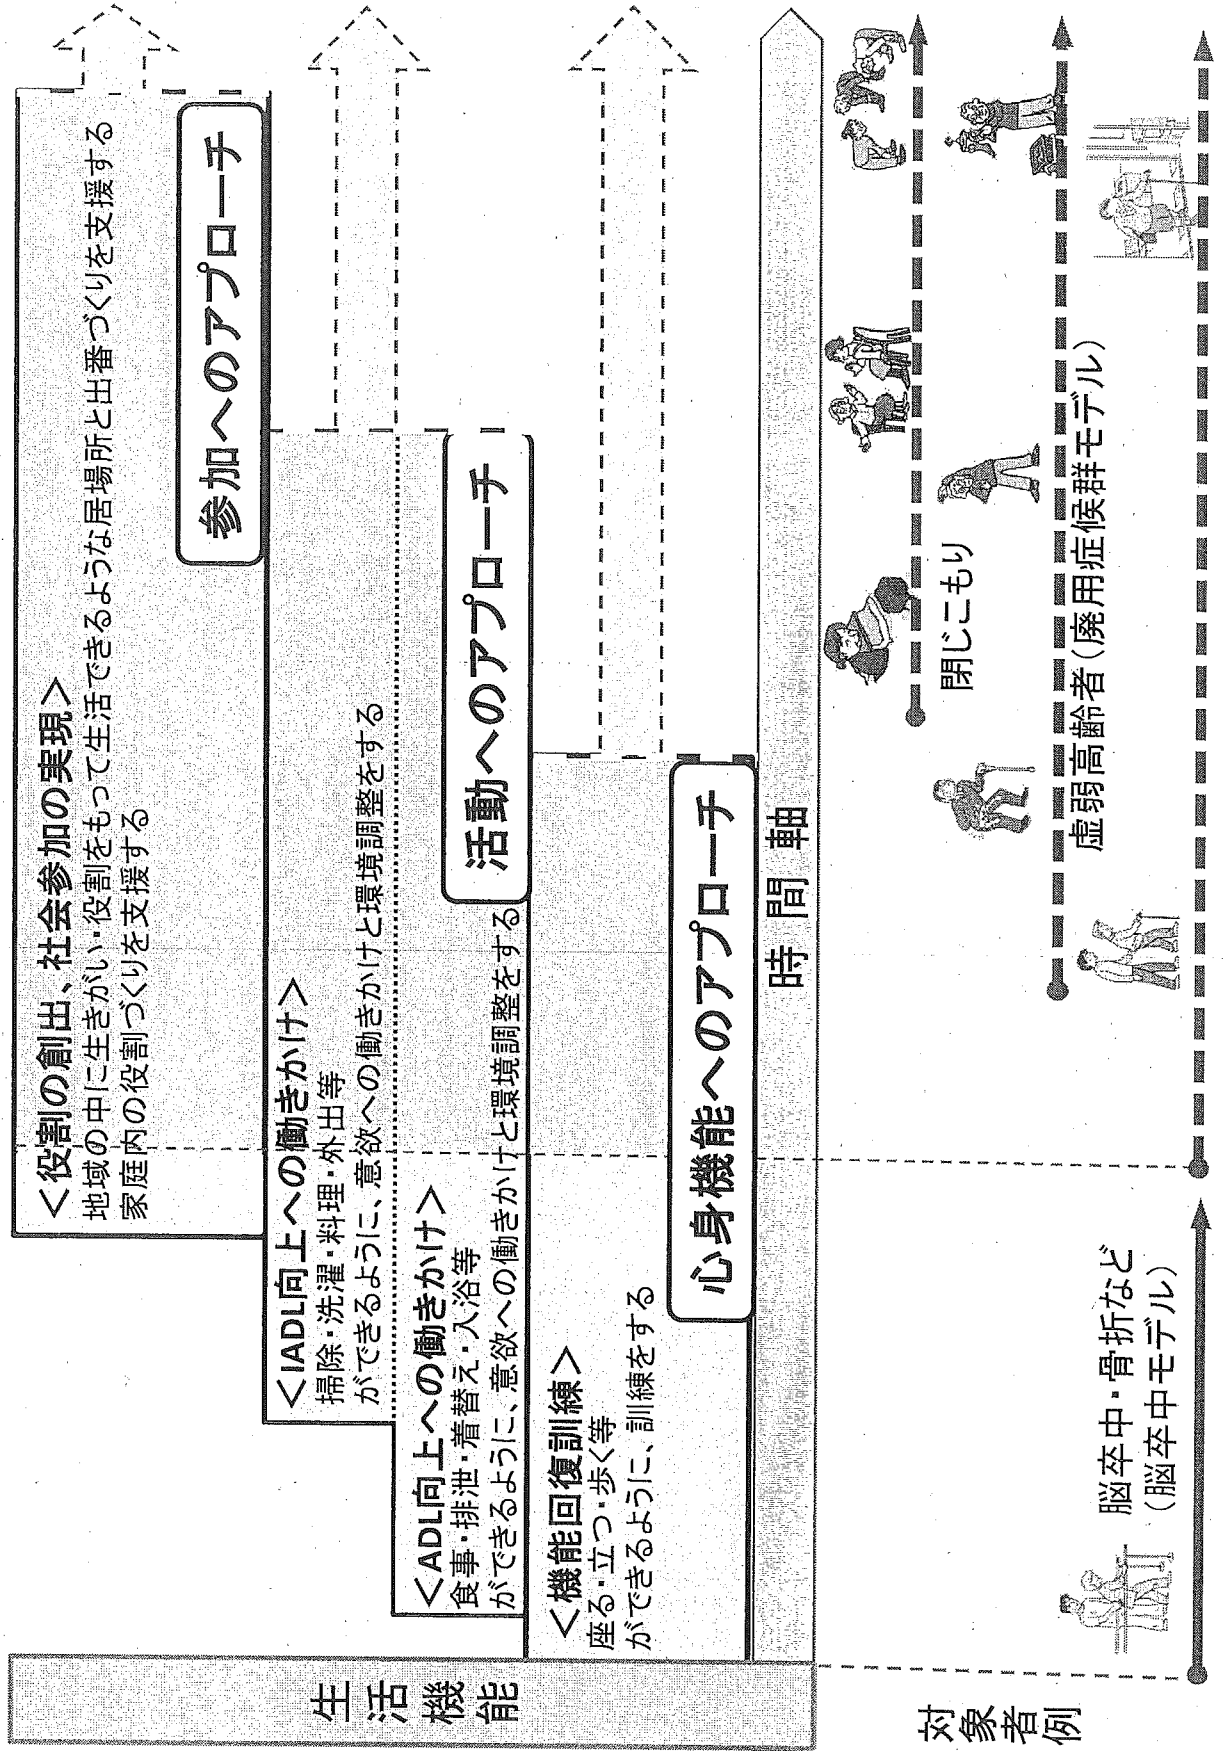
生活機能

<役割の創出、社会参加の実現>
地域の中に生きがい・役割をもって生活できるような居場所と出番づくりを支援する
家庭内の役割づくりを支援する

参加へのアプローチ

<IADL向上への働きかけ>
掃除・洗濯・料理・外出等
ができるように、意欲への働きかけと環境調整をする

<ADL向上への働きかけ>
食事・排泄・着替え・入浴等
ができるように、意欲への働きかけと環境調整をする

活動へのアプローチ

<機能回復訓練>
座る・立つ・歩く等
ができるように、訓練をする

心身機能へのアプローチ

時間軸

対象者例

脳卒中・骨折など
(脳卒中モデル)

虚弱高齢者(廃用症候群モデル)

閉じこもり